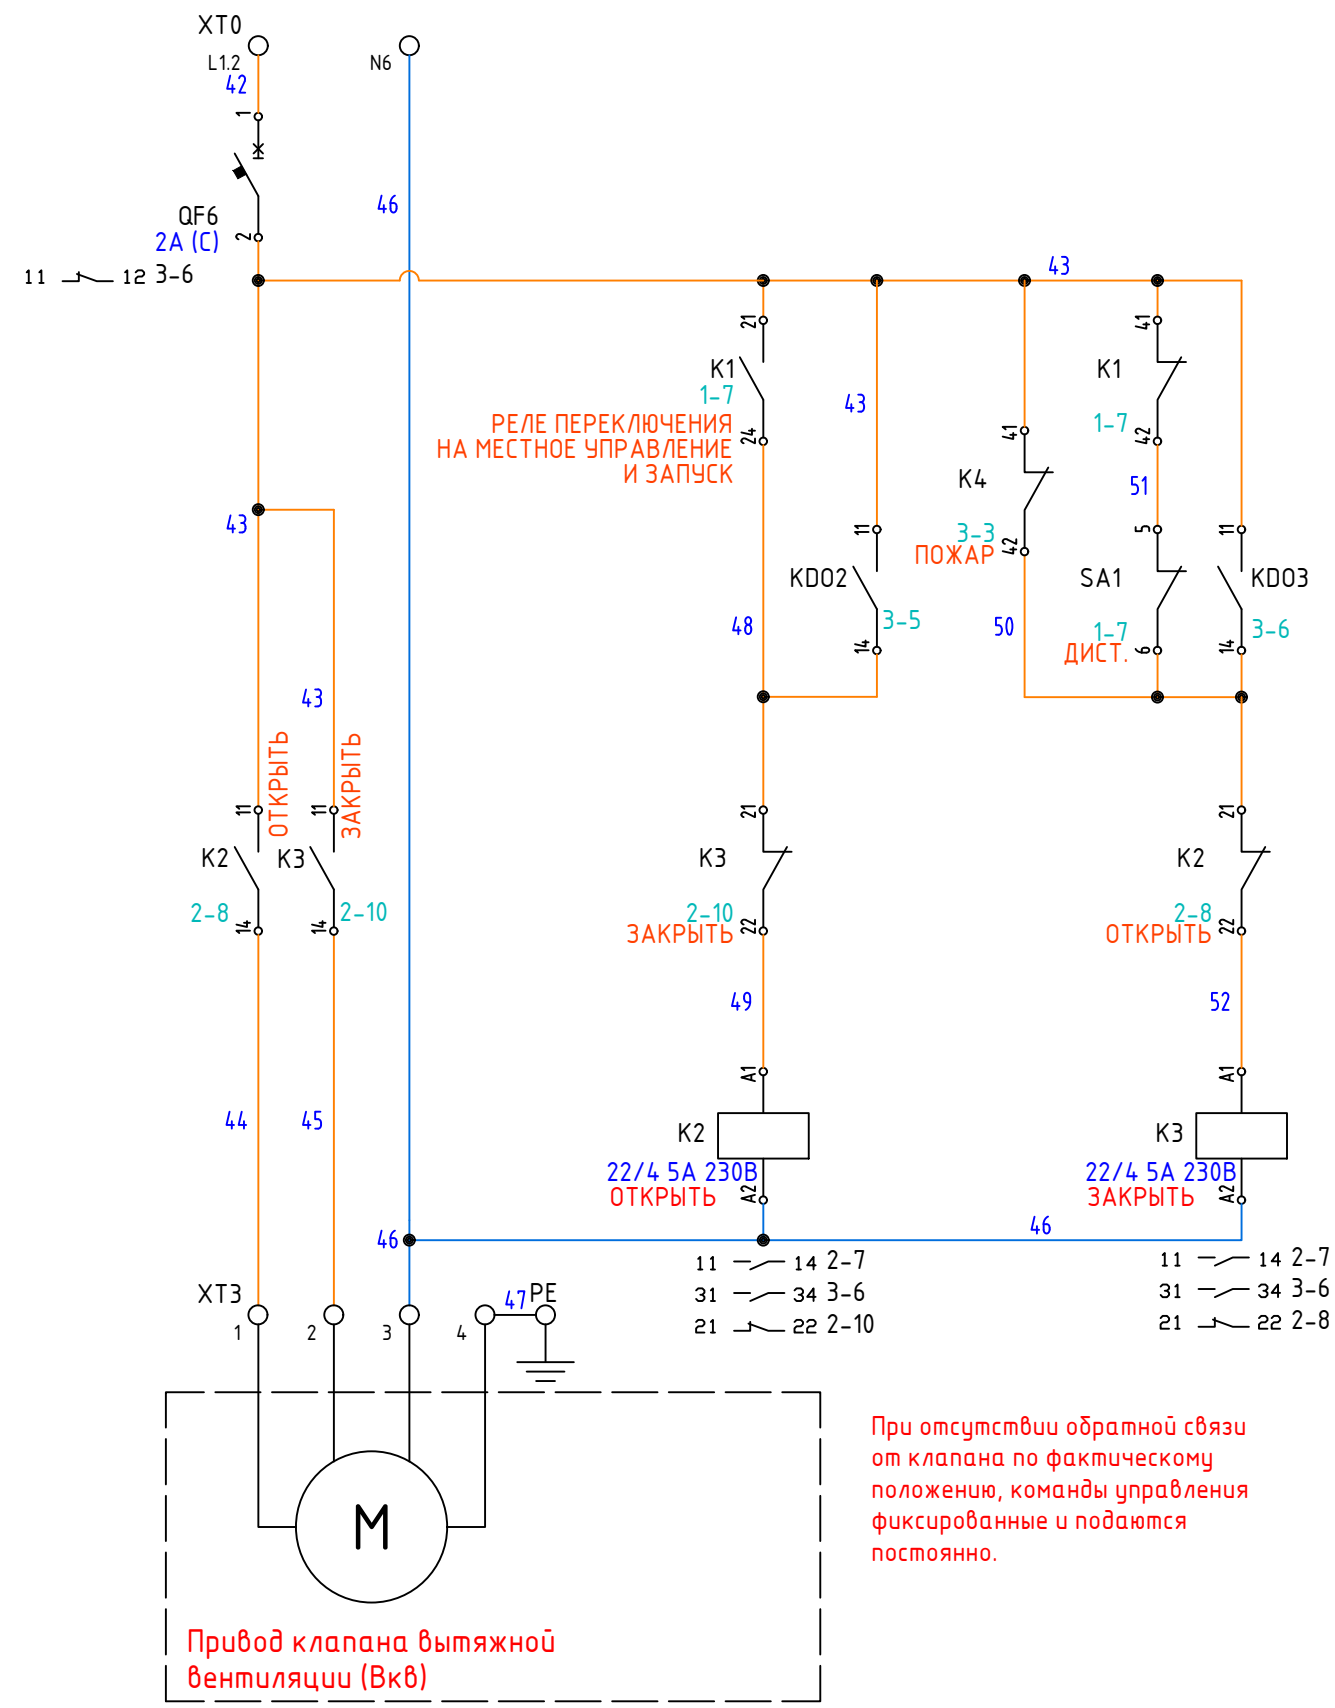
XT0
L1.2
42
1
2
QF6
2A (C)
11 12 3-6
N6
46
43
21
K1
1-7
24
РЕЛЕ ПЕРЕКЛЮЧЕНИЯ НА МЕСТНОЕ УПРАВЛЕНИЕ И ЗАПУСК
43
11
KD02
14
3-5
48
41
K4
3-3
ПОЖАР
42
50
41
K1
1-7
42
51
5
SA1
1-7
ДИСТ.
6
11
KD03
14
3-6
43
43
ОТКРЫТЬ
ЗАКРЫТЬ
11
11
K2
K3
2-8
14
14
2-10
21
K3
2-10
ЗАКРЫТЬ
22
49
A1
K2
22/4 5A 230B
ОТКРЫТЬ
A2
21
K2
2-8
ОТКРЫТЬ
22
52
A1
K3
22/4 5A 230B
ЗАКРЫТЬ
A2
44
45
46
46
11 14 2-7
31 34 3-6
21 22 2-10
11 14 2-7
31 34 3-6
21 22 2-8
XT3
1
2
3
4
47
PE
M
Привод клапана вытяжной вентиляции (Вкв)
При отсутствии обратной связи от клапана по фактическому положению, команды управления фиксированные и подаются постоянно.